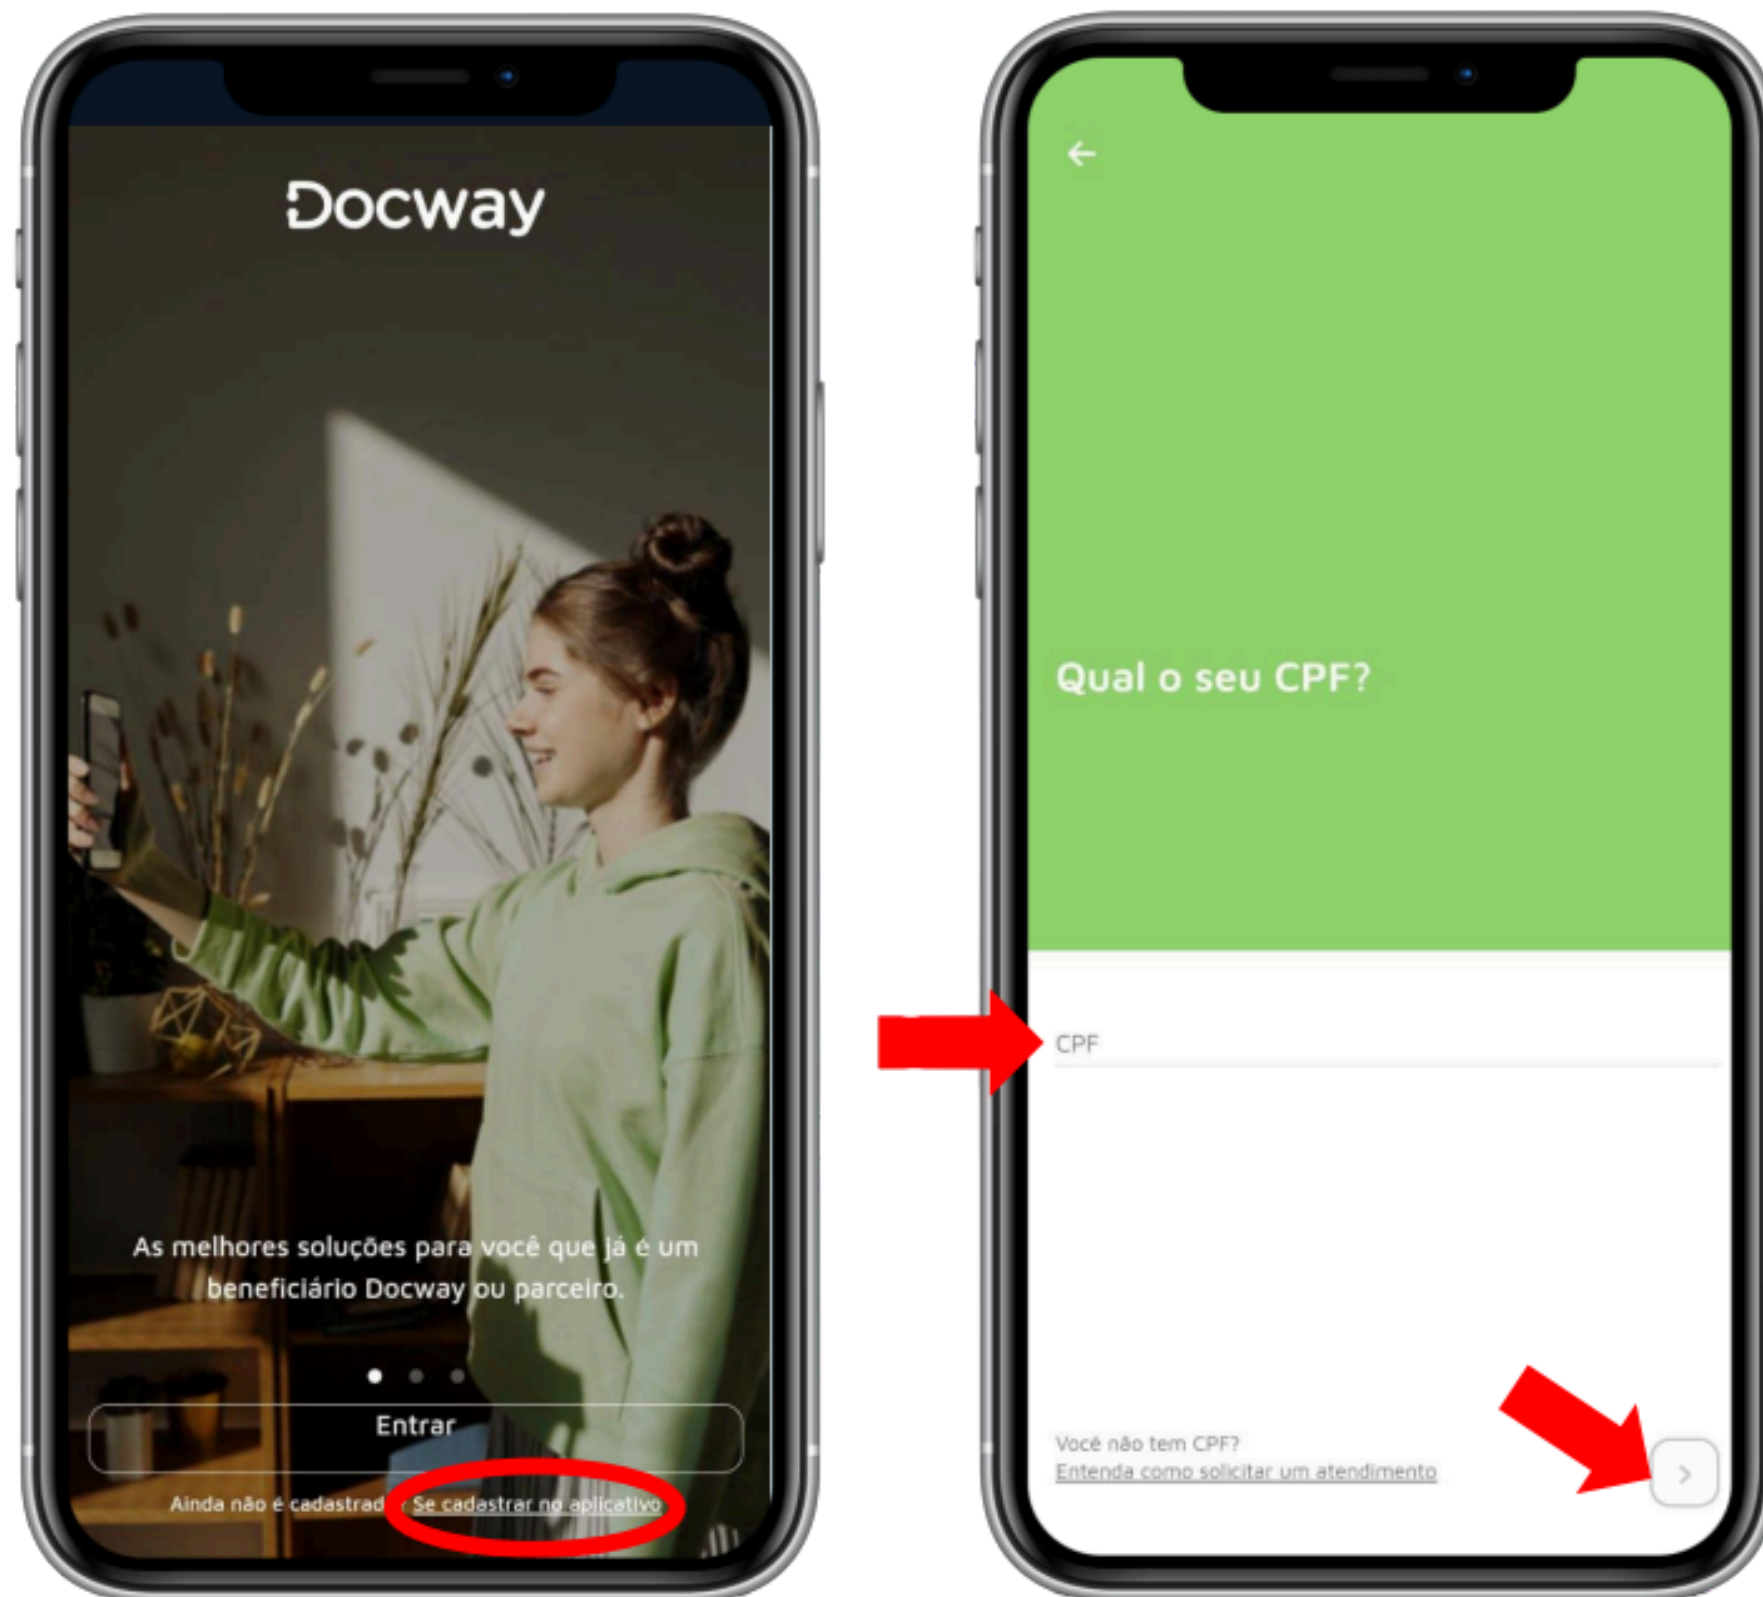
Docway

As melhores soluções para você que já é um beneficiário Docway ou parceiro.

Entrar

Ainda não é cadastrad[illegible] Se cadastrar no aplicativo

Qual o seu CPF?

CPF

Você não tem CPF?
Entenda como solicitar um atendimento